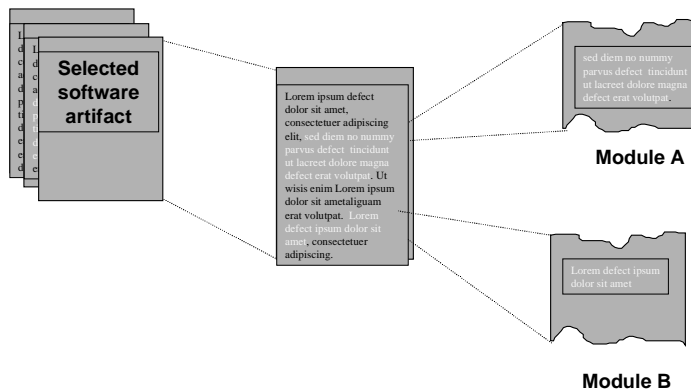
Selected software artifact

Lorem ipsum defect dolor sit amet, consectetuer adipiscing elit, sed diem no nummy parvus defect tincidunt ut lacreet dolore magna defect erat volutpat. Ut wisis enim Lorem ipsum dolor sit ametaliguam erat volutpat. Lorem defect ipsum dolor sit amet, consectetuer adipiscing.

sed diem no nummy parvus defect tincidunt ut lacreet dolore magna defect erat volutpat.

Module A

Lorem defect ipsum dolor sit amet

Module B